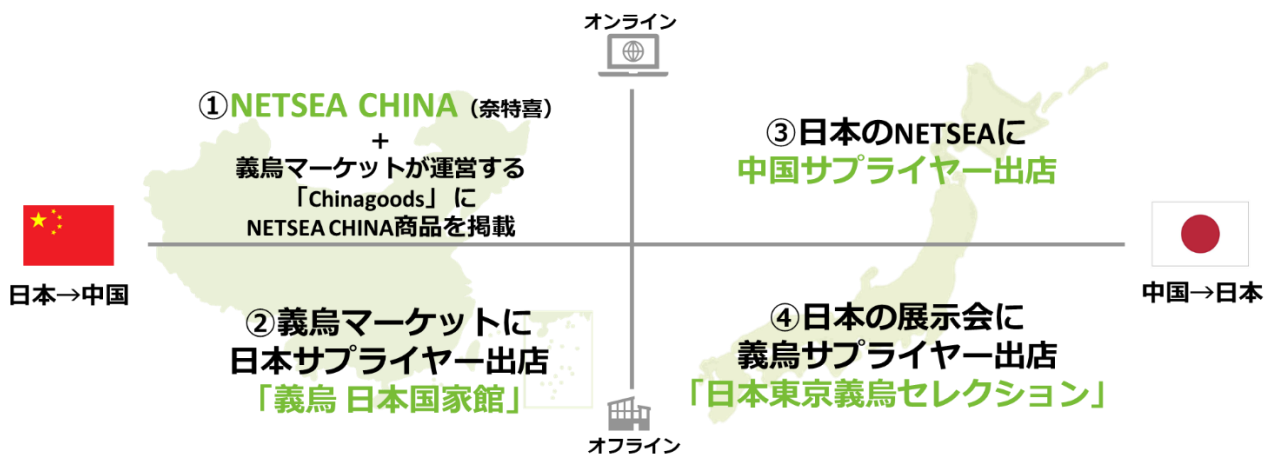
オンライン

①NETSEA CHINA（奈特喜）
＋
義烏マーケットが運営する
「Chinagoods」に
NETSEA CHINA商品を掲載

③日本のNETSEAに
中国サプライヤー出店

日本→中国

中国→日本

②義烏マーケットに
日本サプライヤー出店
「義烏 日本国家館」

④日本の展示会に
義烏サプライヤー出店
「日本東京義烏セレクション」

オフライン